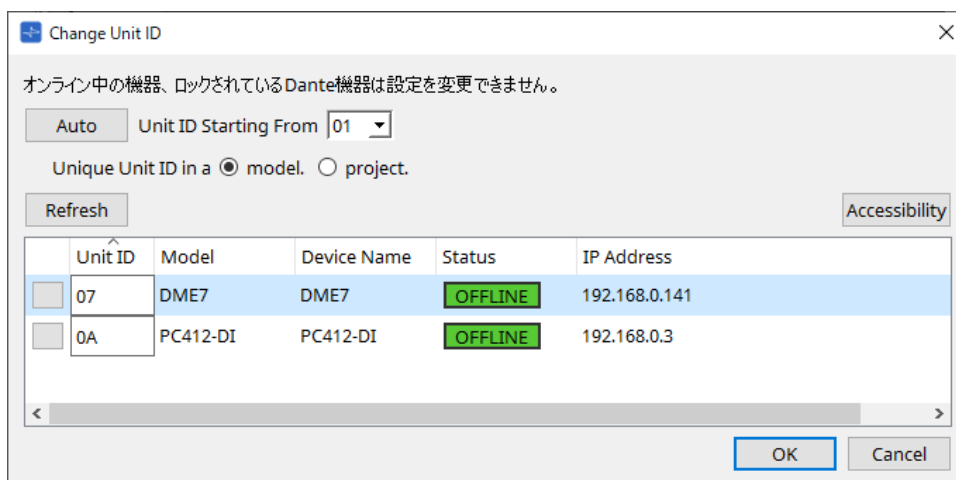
Change Unit ID

オンライン中の機器、ロックされているDante機器は設定を変更できません。

Auto Unit ID Starting From 01

Unique Unit ID in a model. project.

Refresh

Accessibility

|  | Unit ID | Model | Device Name | Status | IP Address |
|---|---|---|---|---|---|
|  | 07 | DME7 | DME7 | OFFLINE | 192.168.0.141 |
|  | 0A | PC412-DI | PC412-DI | OFFLINE | 192.168.0.3 |

OK Cancel